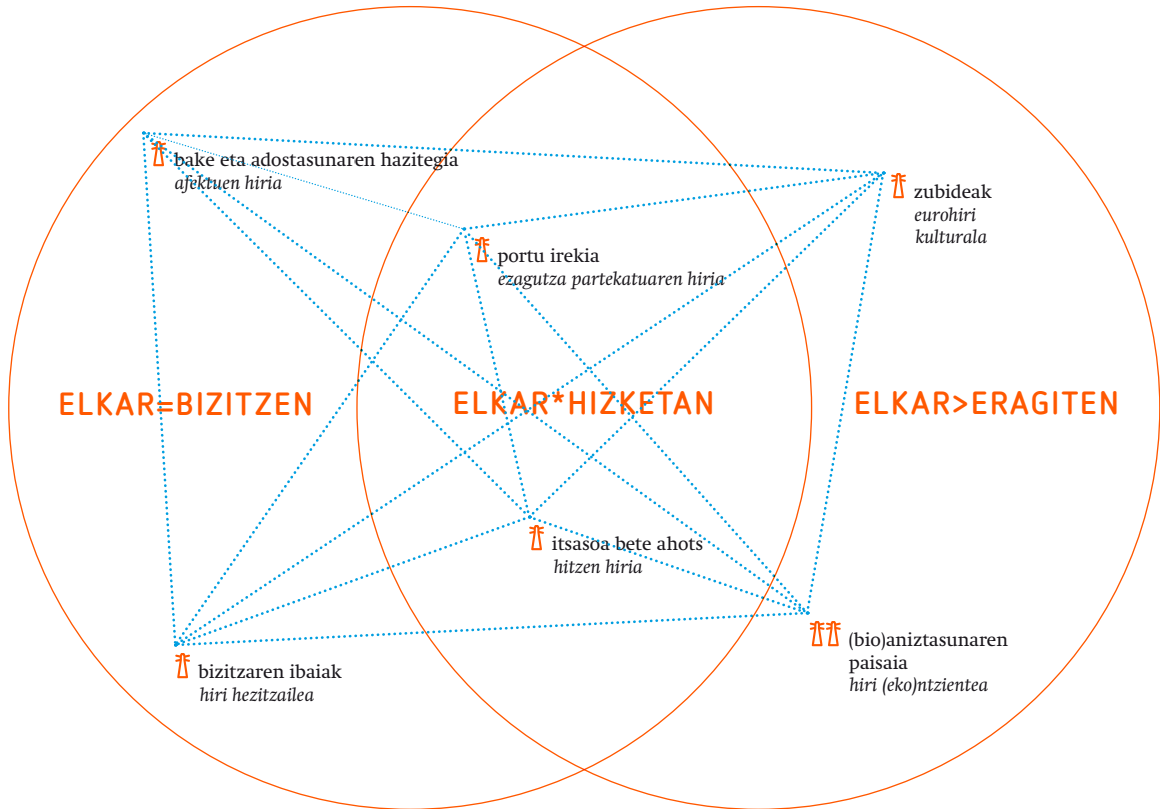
bake eta adostasunaren hazitegia
*afektuen hiria*

zubideak
*eurohiri kulturala*

portu irekia
*ezagutza partekatuaren hiria*

ELKAR=BIZITZEN

ELKAR*HIZKETAN

ELKAR>ERAGITEN

itsasoa bete ahots
*hitzen hiria*

bizitzaren ibaiak
*hiri hezitzailea*

(bio)aniztasunaren paisaia
*hiri (eko)ntzientea*